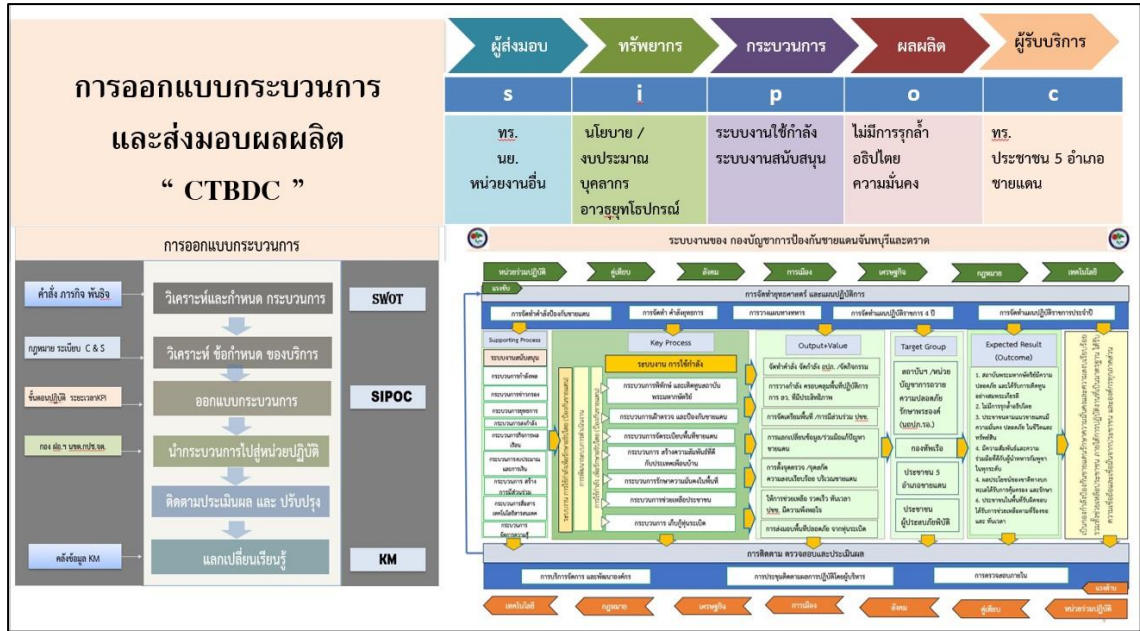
การออกแบบกระบวนการ
และส่งมอบผลผลิต
" CTBDC "

| ผู้ส่งมอบ | ทรัพยากร | กระบวนการ | ผลผลิต | ผู้รับบริการ |
|---|---|---|---|---|
| s | i | p | o | c |
| ทร. นย. หน่วยงานอื่น | นโยบาย / งบประมาณ บุคลากร อาวุธยุทโธปกรณ์ | ระบบงานใช้กำลัง ระบบงานสนับสนุน | ไม่มีการรุกล้ำ อธิปไตย ความมั่นคง | ทร. ประชาชน 5 อำเภอ ชายแดน |

การออกแบบกระบวนการ

คำสั่ง ภารกิจ พันธกิจ
วิเคราะห์และกำหนด กระบวนการ
SWOT

กฎหมาย ระเบียบ C & S
วิเคราะห์ ข้อกำหนด ของบริการ

ขั้นตอนปฏิบัติ ระยะเวลาKPI
ออกแบบกระบวนการ
SIPOC

กอง ฝอ.1 นขต.กปช.จต.
นำกระบวนการไปสู่หน่วยปฏิบัติ

ติดตามประเมินผล และ ปรับปรุง

คลังข้อมูล KM
แลกเปลี่ยนเรียนรู้
KM

ระบบงานของ กองบัญชาการป้องกันชายแดนจันทบุรีและตราด

หน่วยร่วมปฏิบัติ
ผู้เสียบ
สังคม
การเมือง
เศรษฐกิจ
กฎหมาย
เทคโนโลยี

แรงขับ
การจัดทำยุทธศาสตร์ และแผนปฏิบัติการ
การจัดทำคำสั่งป้องกันชายแดน
การจัดทำ คำสั่งยุทธการ
การวางแผนทางทหาร
การจัดทำแผนปฏิบัติราชการ 4 ปี
การจัดทำแผนปฏิบัติราชการประจำปี

Supporting Process
ระบบงานสนับสนุน
Key Process
ระบบงาน การใช้กำลัง
Output+Value
Target Group
Expected Result (Outcome)

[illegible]

การติดตาม ตรวจสอบและประเมินผล
การบริหารจัดการ และพัฒนาองค์กร
การประชุมติดตามผลการปฏิบัติโดยผู้บริหาร
การตรวจสอบภายใน
แรงขับ

เทคโนโลยี
กฎหมาย
เศรษฐกิจ
การเมือง
สังคม
ผู้เสียบ
หน่วยร่วมปฏิบัติ